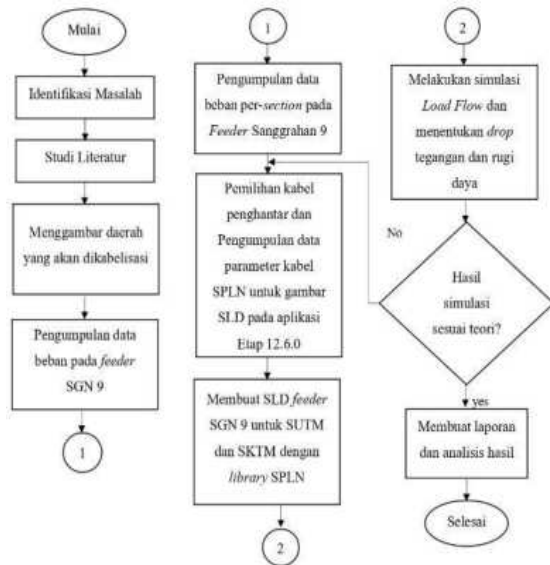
Mulai

Identifikasi Masalah

Studi Literatur

Menggambar daerah yang akan dikabelisasi

Pengumpulan data beban pada *feeder* SGN 9

1

1

Pengumpulan data beban per-*section* pada *Feeder* Sanggrahan 9

Pemilihan kabel penghantar dan Pengumpulan data parameter kabel SPLN untuk gambar SLD pada aplikasi Etap 12.6.0

Membuat SLD *feeder* SGN 9 untuk SUTM dan SKTM dengan *library* SPLN

2

2

Melakukan simulasi *Load Flow* dan menentukan *drop* tegangan dan rugi daya

No

Hasil simulasi sesuai teori?

yes

Membuat laporan dan analisis hasil

Selesai